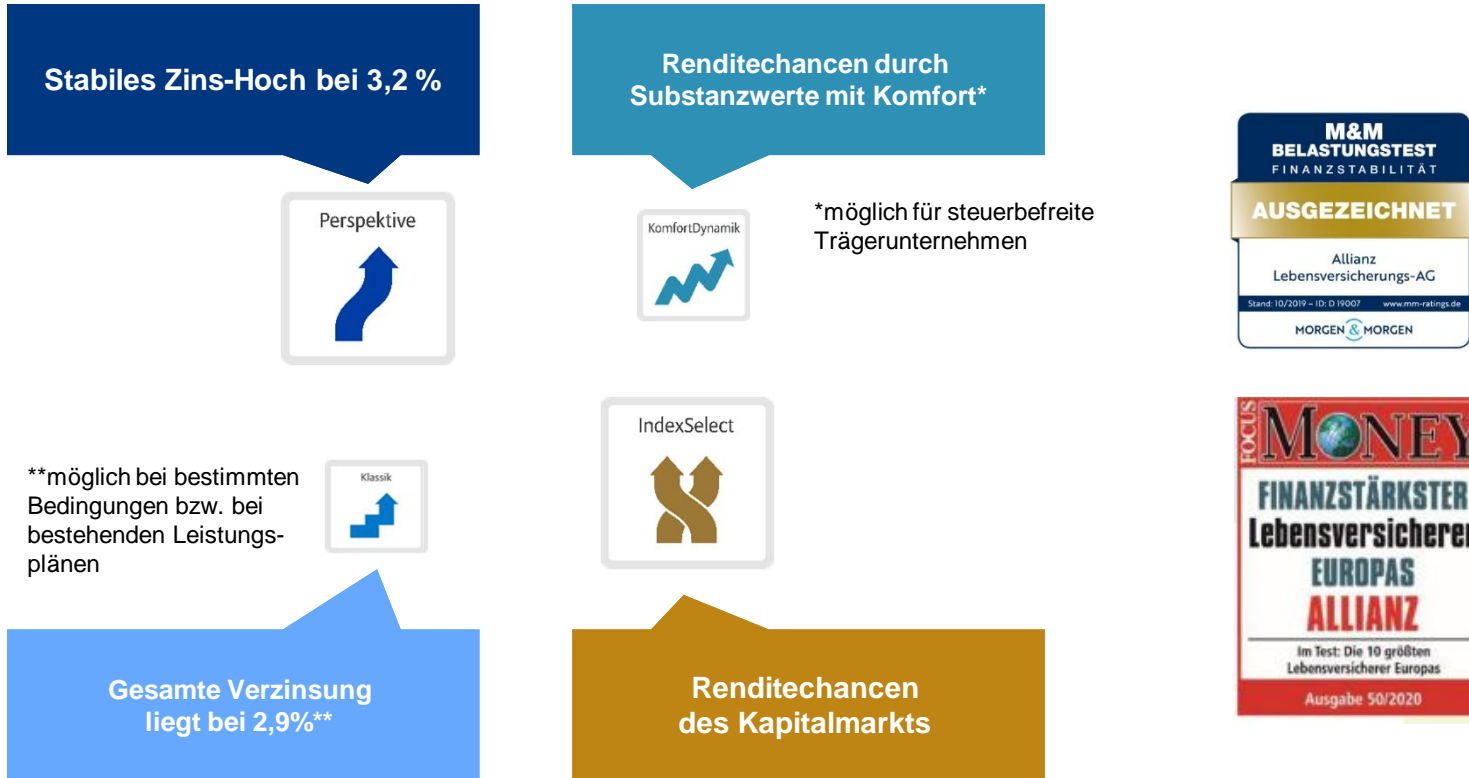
Stabiles Zins-Hoch bei 3,2 %

Perspektive

Renditechancen durch Substanzwerte mit Komfort*

KomfortDynamik

*möglich für steuerbefreite Trägerunternehmen

M&M
BELASTUNGSTEST
FINANZSTABILITÄT
AUSGEZEICHNET
Allianz
Lebensversicherungs-AG
Stand: 10/2019 – ID: D 19007 www.mm-ratings.de
MORGEN & MORGEN

**möglich bei bestimmten Bedingungen bzw. bei bestehenden Leistungsplänen

Klassik

IndexSelect

FOCUS MONEY
FINANZSTÄRKSTER
Lebensversicherer
EUROPAS
ALLIANZ
Im Test: Die 10 größten Lebensversicherer Europas
Ausgabe 50/2020

Gesamte Verzinsung liegt bei 2,9%**

Renditechancen des Kapitalmarkts